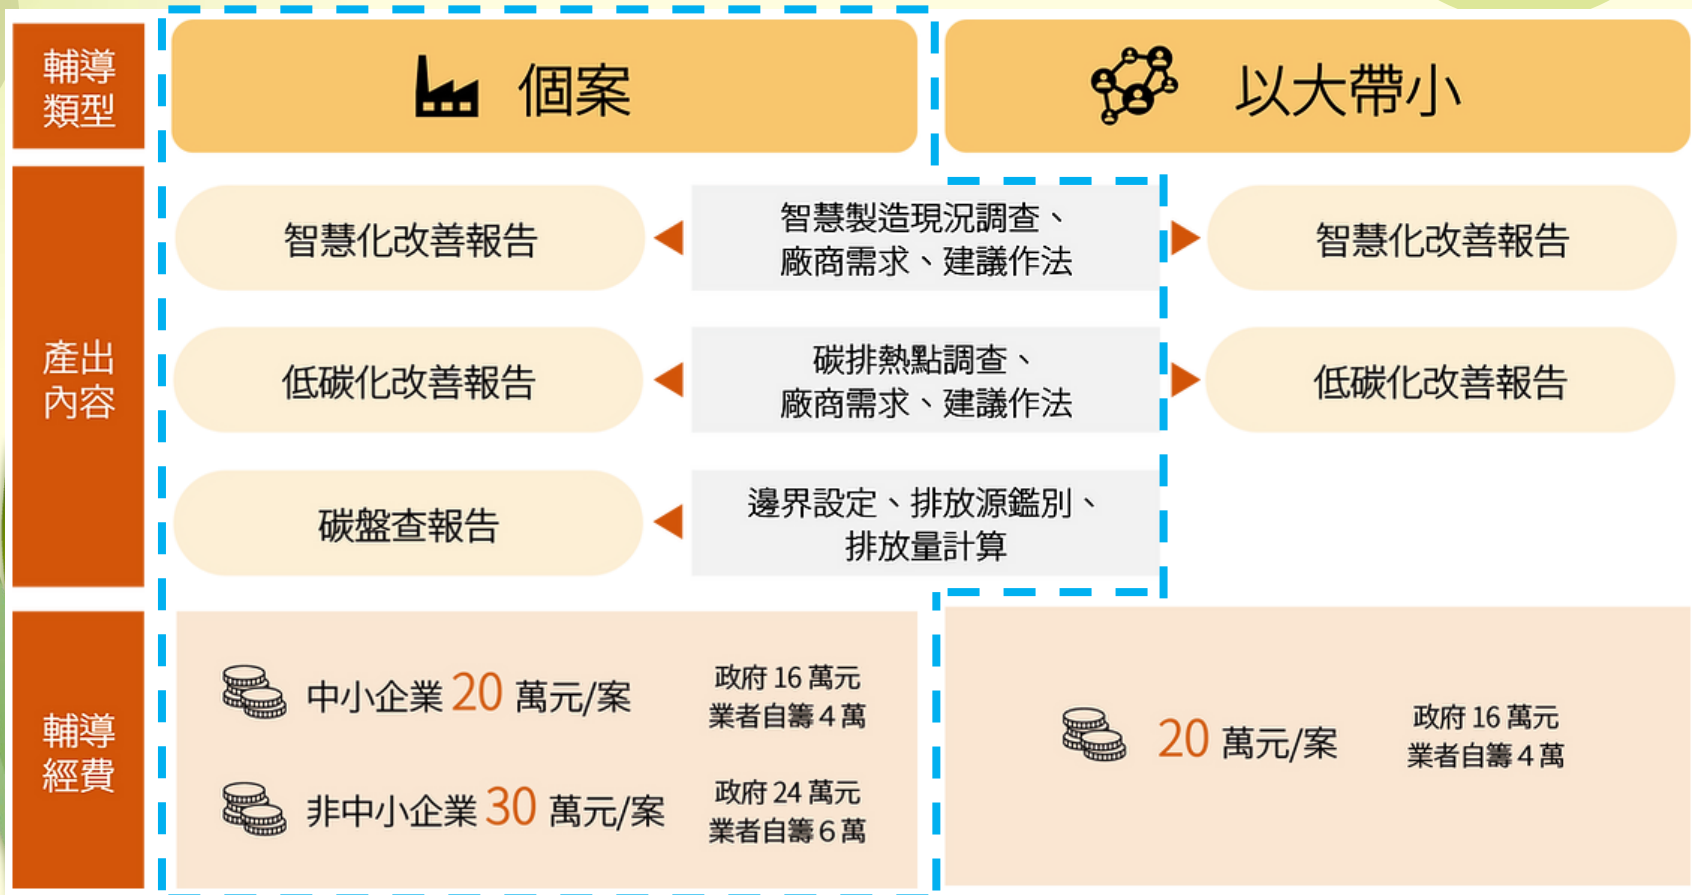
輔導類型

個案

以大帶小

產出內容

智慧化改善報告

智慧製造現況調查、廠商需求、建議作法

智慧化改善報告

低碳化改善報告

碳排熱點調查、廠商需求、建議作法

低碳化改善報告

碳盤查報告

邊界設定、排放源鑑別、排放量計算

輔導經費

中小企業 20 萬元/案

政府 16 萬元
業者自籌 4 萬

非中小企業 30 萬元/案

政府 24 萬元
業者自籌 6 萬

20 萬元/案

政府 16 萬元
業者自籌 4 萬